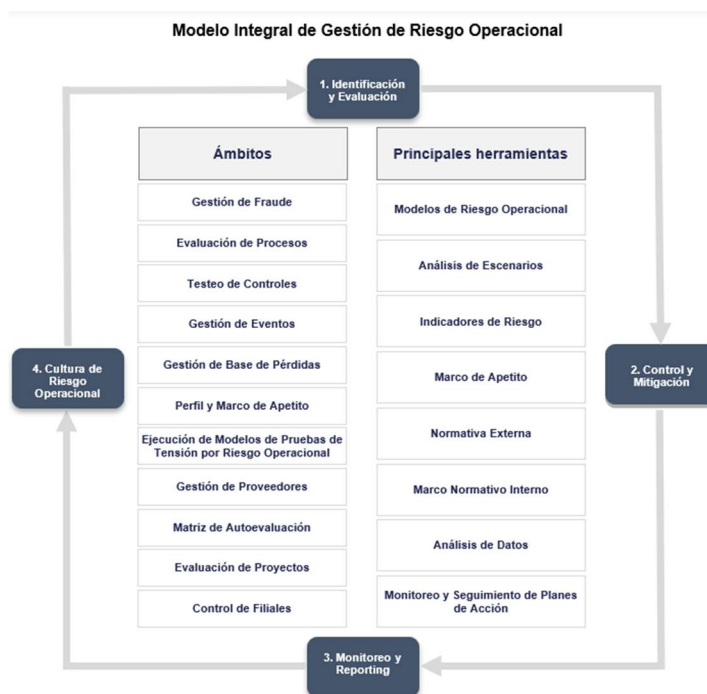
Modelo Integral de Gestión de Riesgo Operacional

1. Identificación y Evaluación

| Ámbitos | Principales herramientas |
|---|---|
| Gestión de Fraude | Modelos de Riesgo Operacional |
| Evaluación de Procesos | Análisis de Escenarios |
| Testeo de Controles | Indicadores de Riesgo |
| Gestión de Eventos | Marco de Apetito |
| Gestión de Base de Pérdidas | Normativa Externa |
| Perfil y Marco de Apetito | Marco Normativo Interno |
| Ejecución de Modelos de Pruebas de Tensión por Riesgo Operacional | Análisis de Datos |
| Gestión de Proveedores | Monitoreo y Seguimiento de Planes de Acción |
| Matriz de Autoevaluación | |
| Evaluación de Proyectos | |
| Control de Filiales | |

2. Control y Mitigación

3. Monitoreo y Reporting

4. Cultura de Riesgo Operacional